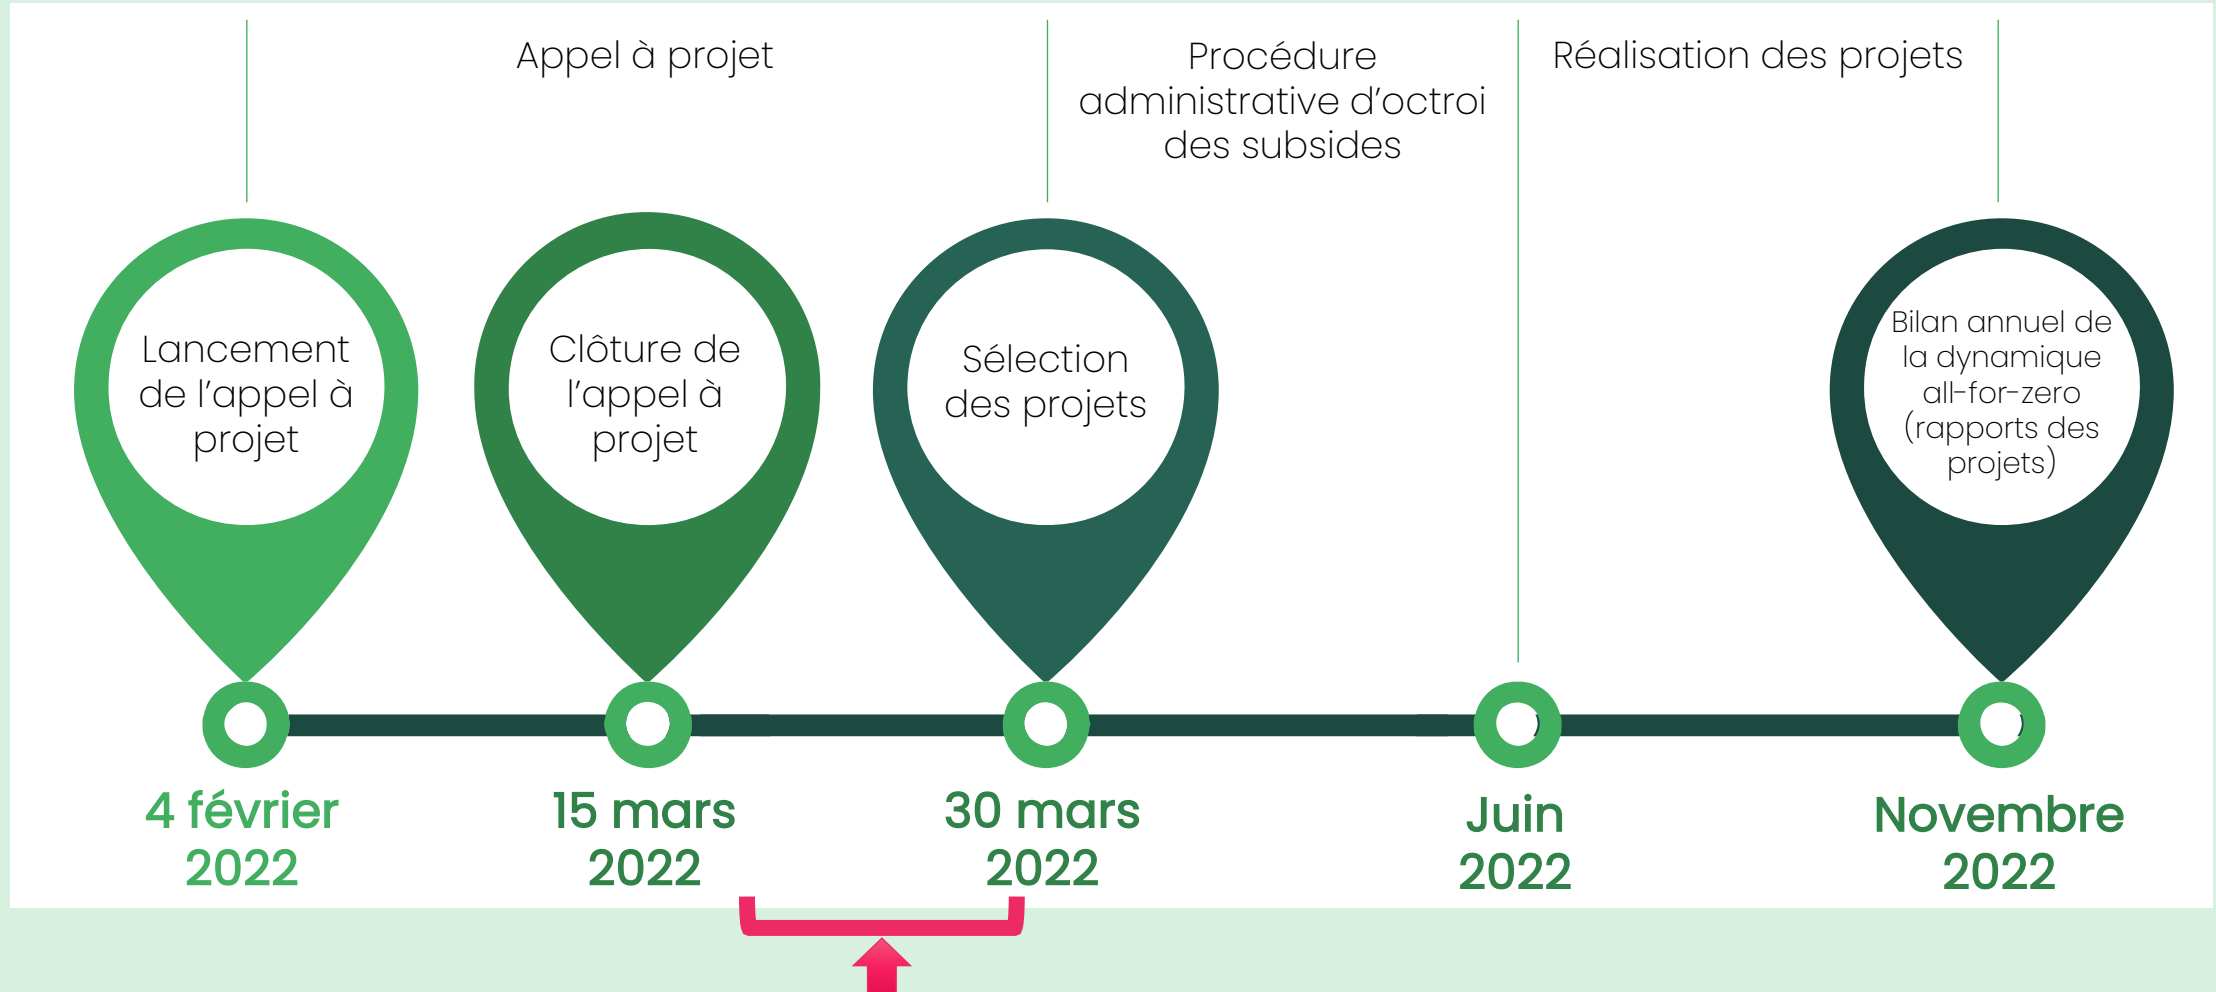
Appel à projet

Procédure administrative d'octroi des subsides

Réalisation des projets

Lancement de l'appel à projet

Clôture de l'appel à projet

Sélection des projets

Bilan annuel de la dynamique all-for-zero (rapports des projets)

4 février 2022

15 mars 2022

30 mars 2022

Juin 2022

Novembre 2022